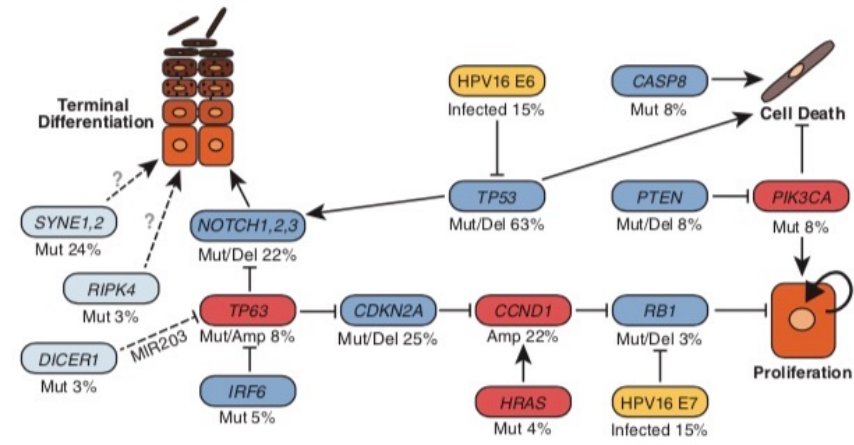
Terminal Differentiation

HPV16 E6
Infected 15%

CASP8
Mut 8%

Cell Death

?

?

SYNE1,2
Mut 24%

NOTCH1,2,3
Mut/Del 22%

TP53
Mut/Del 63%

PTEN
Mut/Del 8%

PIK3CA
Mut 8%

RIPK4
Mut 3%

DICER1
Mut 3%

MIR203

TP63
Mut/Amp 8%

CDKN2A
Mut/Del 25%

CCND1
Amp 22%

RB1
Mut/Del 3%

Proliferation

IRF6
Mut 5%

HRAS
Mut 4%

HPV16 E7
Infected 15%